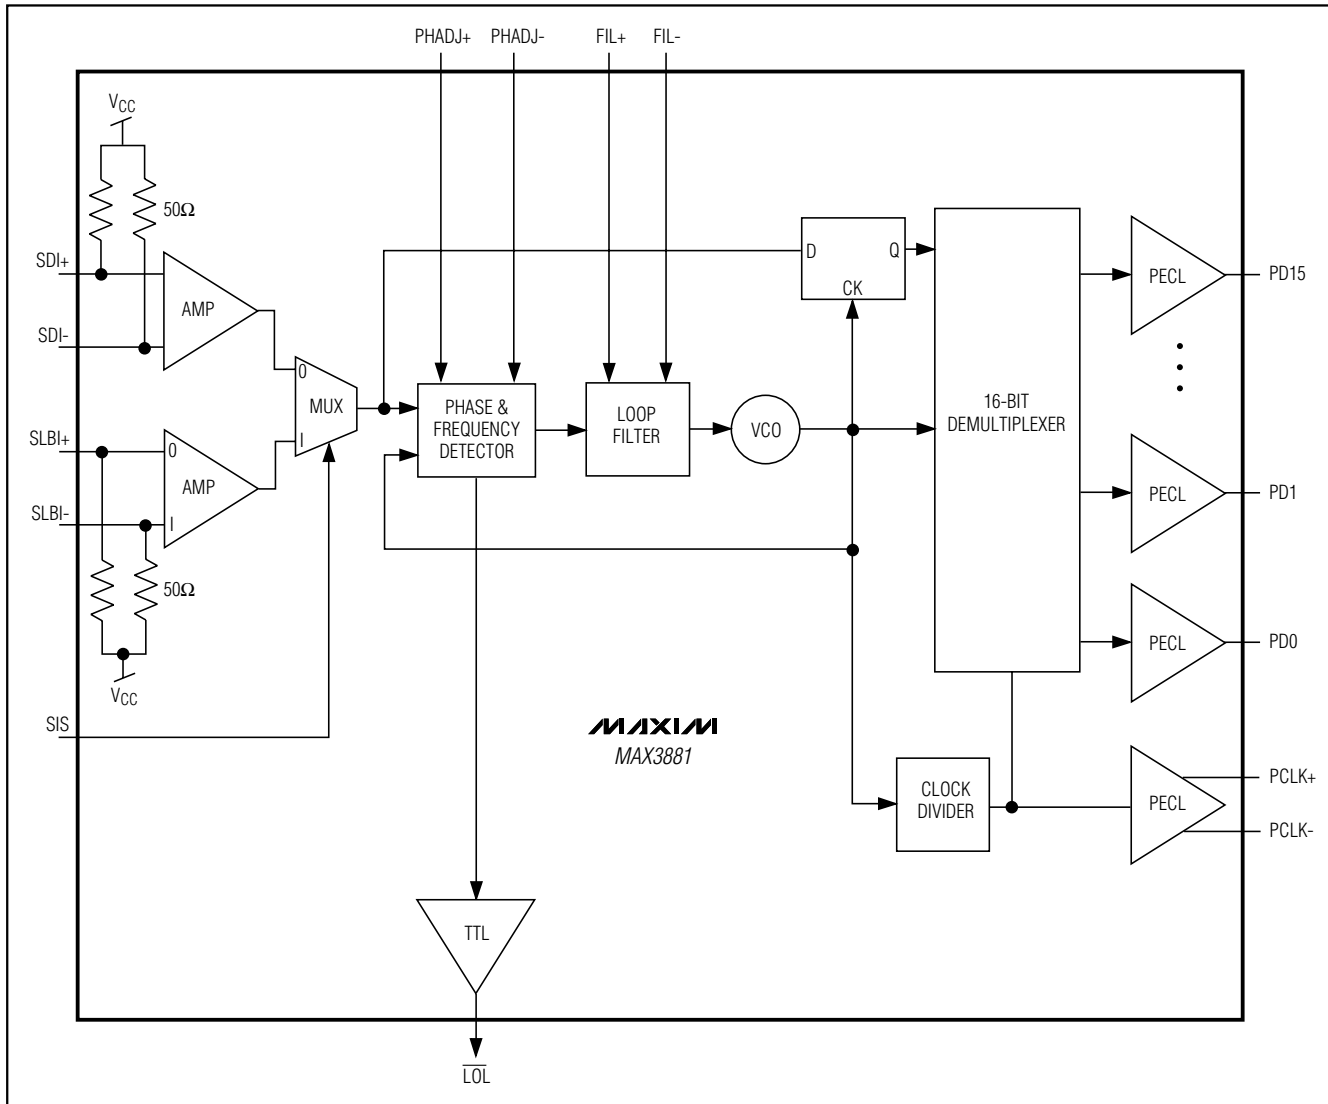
PHADJ+ PHADJ- FIL+ FIL-

$V_{CC}$

50Ω

SDI+

SDI-

AMP

0

MUX

I

SLBI+

0

AMP

SLBI-

I

50Ω

$V_{CC}$

SIS

PHASE & FREQUENCY DETECTOR

LOOP FILTER

VCO

D

Q

CK

16-BIT DEMULTIPLEXER

PECL

PD15

PECL

PD1

PECL

PD0

MAXIM

MAX3881

CLOCK DIVIDER

PECL

PCLK+

PCLK-

TTL

$\overline{LOL}$